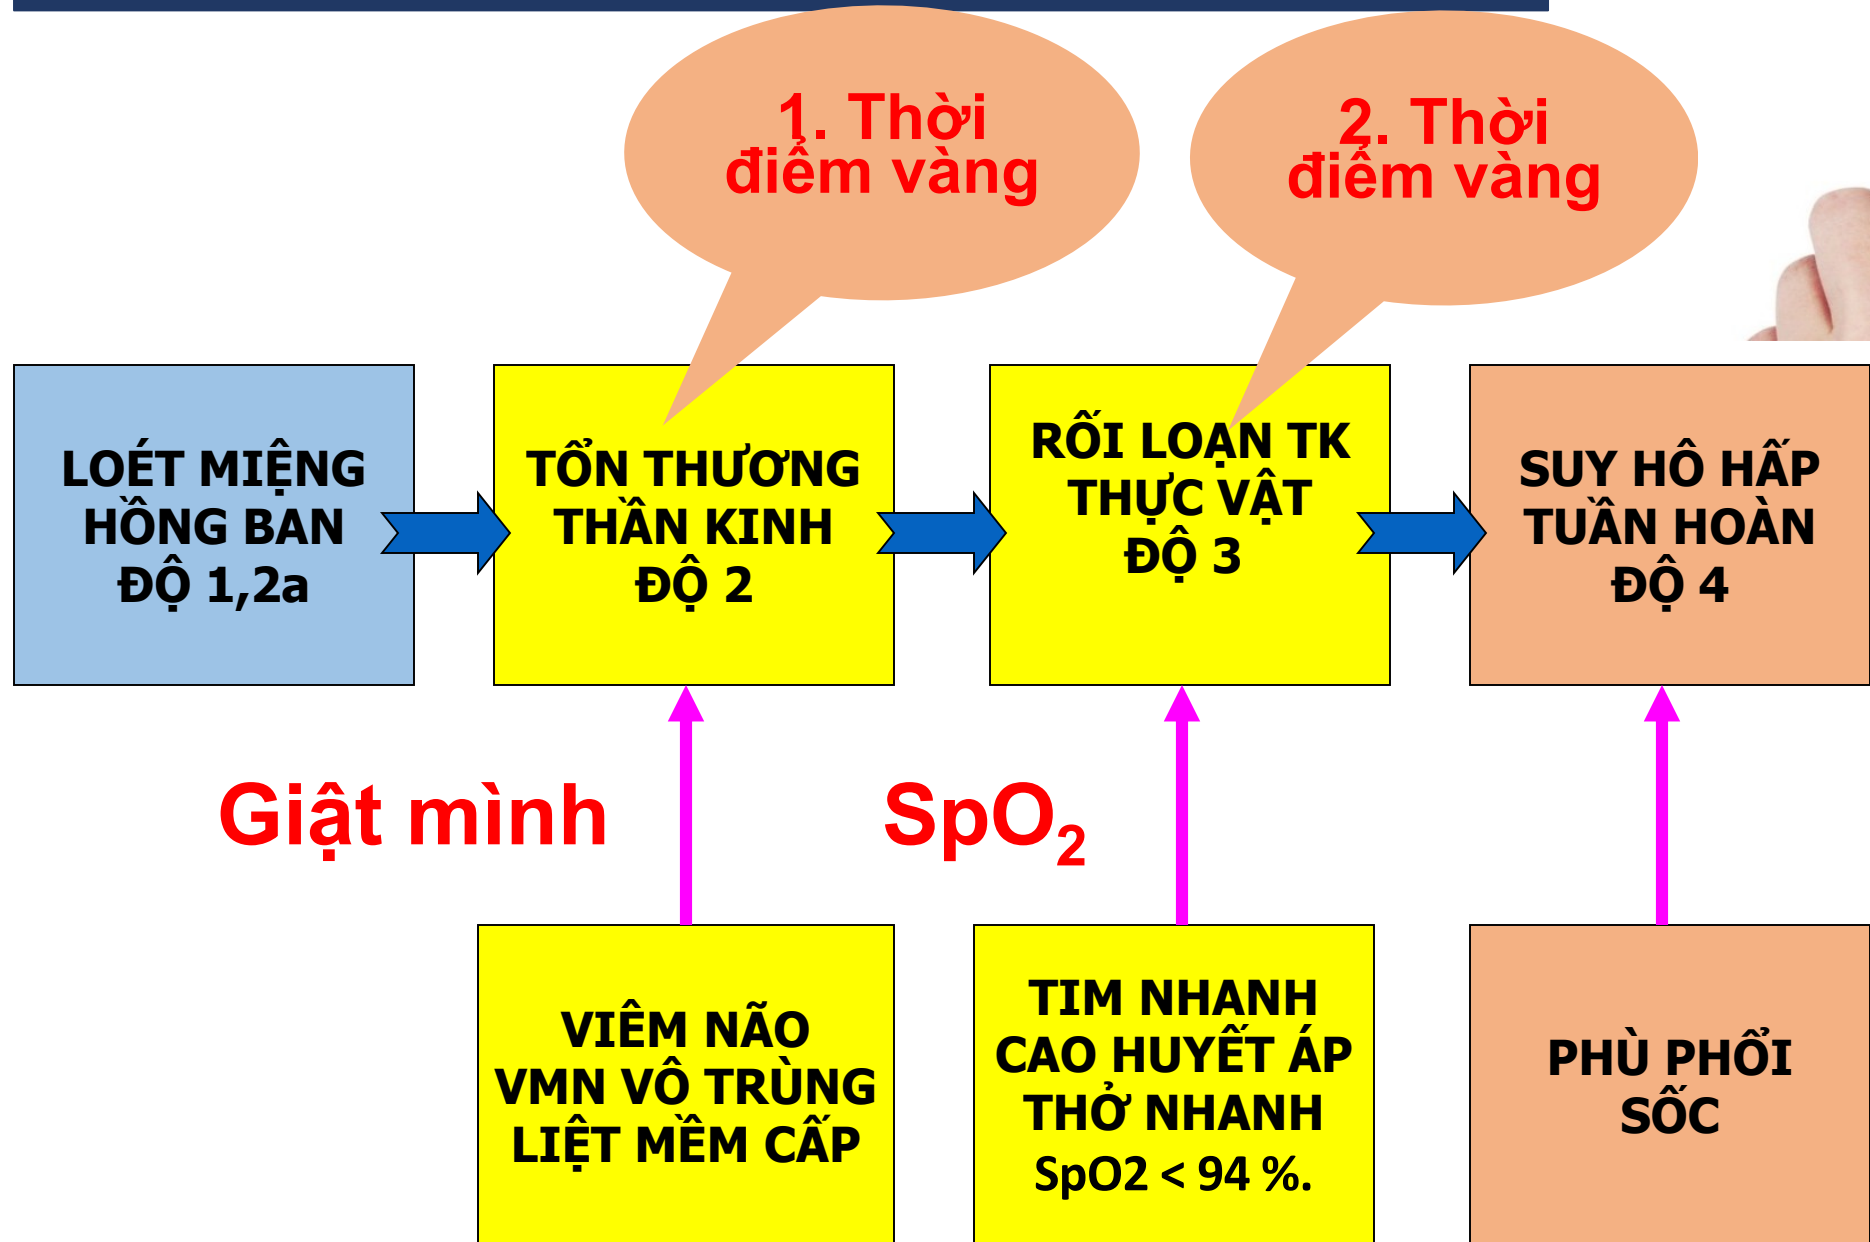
1. Thời điểm vàng

2. Thời điểm vàng

LOÉT MIỆNG HỒNG BAN ĐỘ 1,2a

TỔN THƯƠNG THẦN KINH ĐỘ 2

RỐI LOẠN TK THỰC VẬT ĐỘ 3

SUY HÔ HẤP TUẦN HOÀN ĐỘ 4

Giật mình

$SpO_2$

VIÊM NÃO VMN VÔ TRÙNG LIỆT MỀM CẤP

TIM NHANH CAO HUYẾT ÁP THỞ NHANH SpO2 < 94 %.

PHÙ PHỔI SỐC